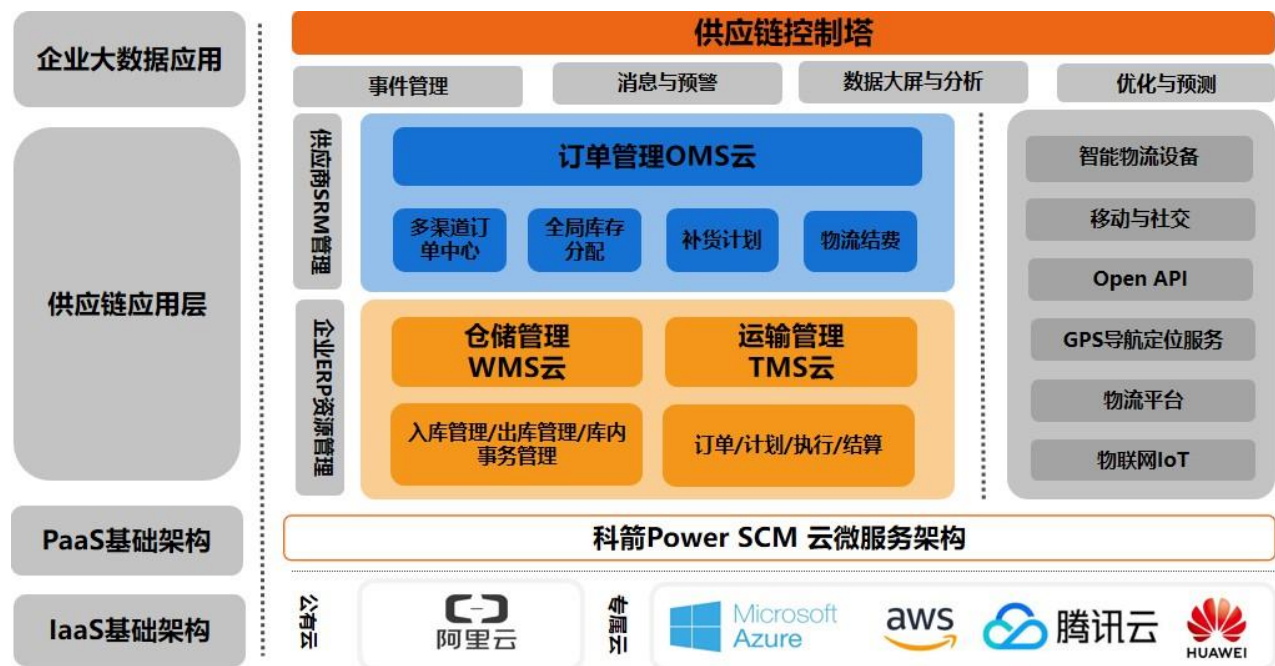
企业大数据应用

供应链应用层

PaaS基础架构

IaaS基础架构

供应链控制塔

事件管理

消息与预警

数据大屏与分析

优化与预测

供应商SRM管理

订单管理OMS云

多渠道订单中心

全局库存分配

补货计划

物流结费

企业ERP资源管理

仓储管理 WMS云

运输管理 TMS云

入库管理/出库管理/库内事务管理

订单/计划/执行/结算

智能物流设备

移动与社交

Open API

GPS导航定位服务

物流平台

物联网IoT

科箭Power SCM 云微服务架构

公有云

阿里云

专属云

Microsoft Azure

aws

腾讯云

HUAWEI